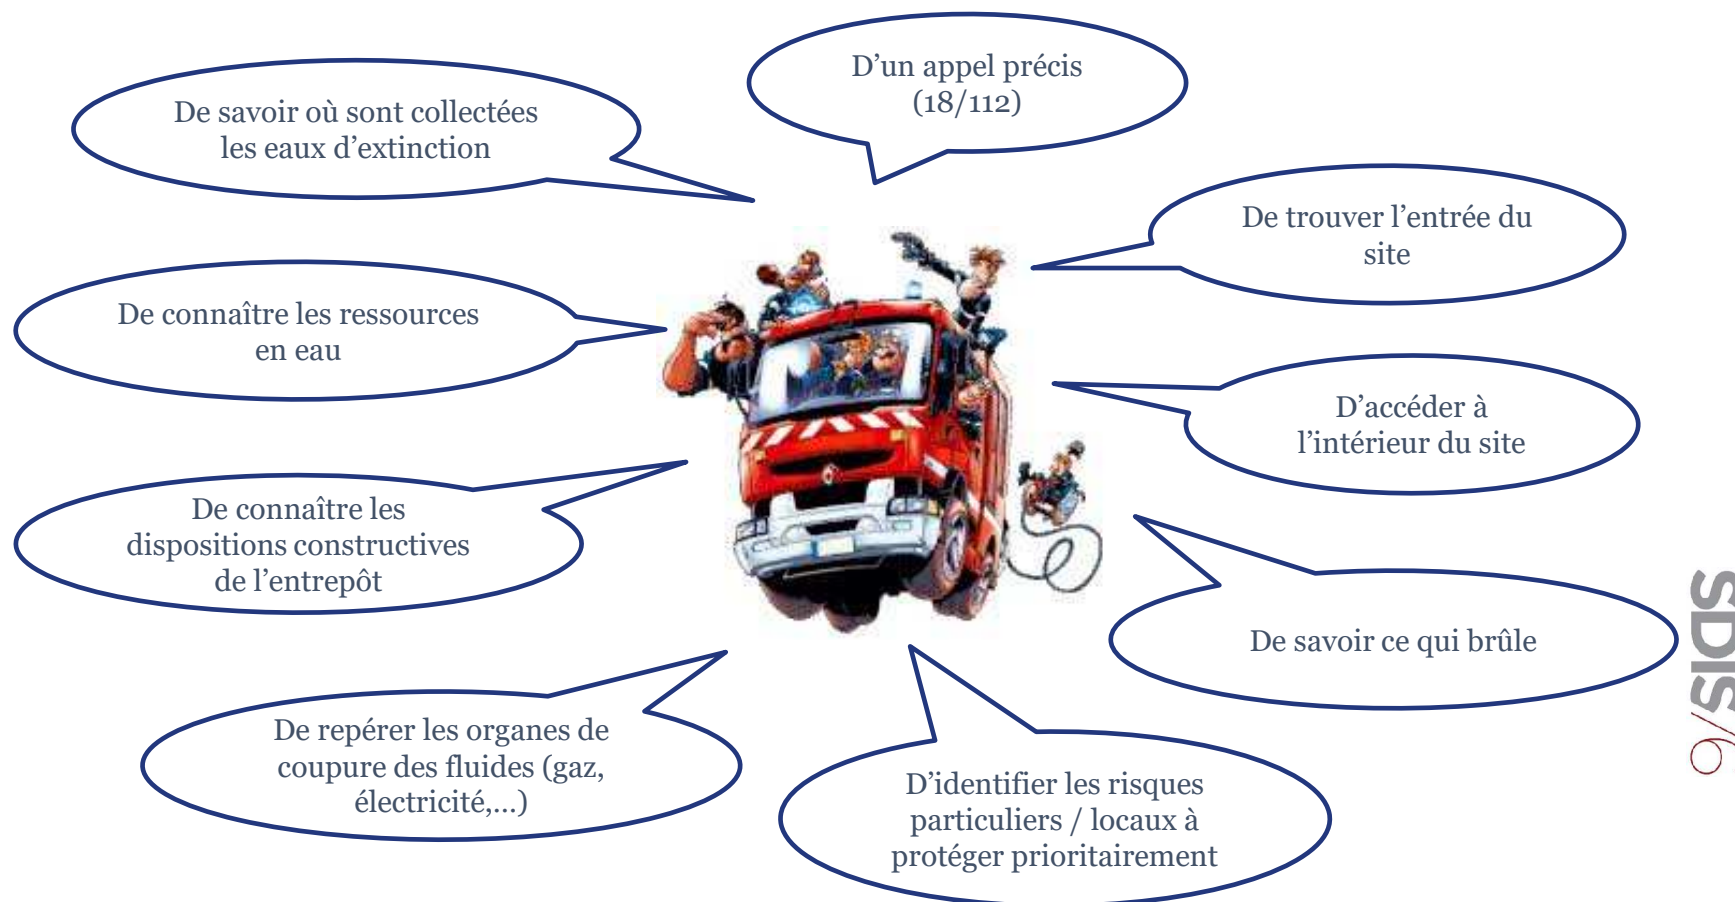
D'un appel précis (18/112)

De savoir où sont collectées les eaux d'extinction

De trouver l'entrée du site

De connaître les ressources en eau

D'accéder à l'intérieur du site

De connaître les dispositions constructives de l'entrepôt

De savoir ce qui brûle

De repérer les organes de coupure des fluides (gaz, électricité,...)

D'identifier les risques particuliers / locaux à protéger prioritairement

SDIS/6